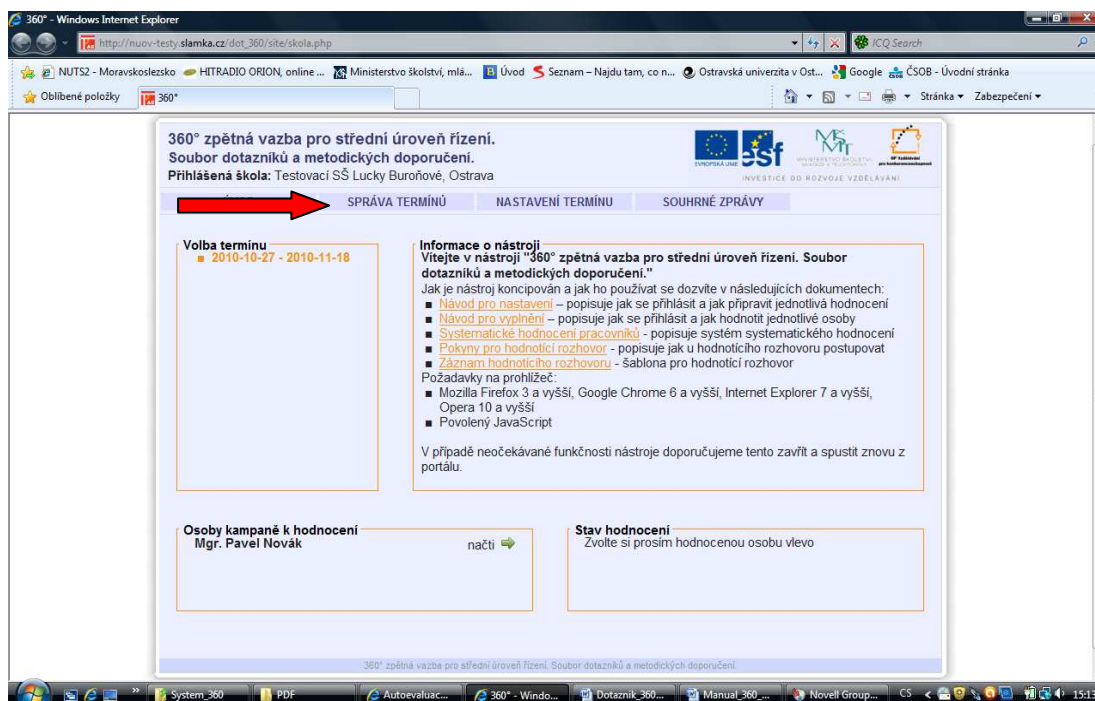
360° - Windows Internet Explorer

http://nuov-testy.slamka.cz/dot_360/site/skola.php

ICQ Search

NUTS2 - Moravskoslezsko HITRADIO ORION, online ... Ministerstvo školství, mlá... Úvod Seznam – Najdu tam, co n... Ostravská univerzita v Ost... Google ČSOB - Úvodní stránka

Oblíbené položky 360°

Stránka Zabezpečení

360° zpětná vazba pro střední úroveň řízení.
Soubor dotazníků a metodických doporučení.
Přihlášená škola: Testovací SŠ Lucky Buroňové, Ostrava

EVROPSKÁ UNIE esf MINISTERSTVO ŠKOLSTVÍ, MLÁDEŽE A TĚLOVÝCHOVY
INVESTICE DO ROZVOJE VZDĚLÁVÁNÍ

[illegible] SPRÁVA TERMÍNŮ NASTAVENÍ TERMÍNU SOUHRNÉ ZPRÁVY

Volba termínu
■ 2010-10-27 - 2010-11-18

Informace o nástroji
Vítejte v nástroji "360° zpětná vazba pro střední úroveň řízení. Soubor dotazníků a metodických doporučení."
Jak je nástroj koncipován a jak ho používat se dozvíte v následujících dokumentech:
■ Návod pro nastavení – popisuje jak se přihlásit a jak připravit jednotlivá hodnocení
■ Návod pro vyplnění – popisuje jak se přihlásit a jak hodnotit jednotlivé osoby
■ Systematické hodnocení pracovníků - popisuje systém systematického hodnocení
■ Pokyny pro hodnotící rozhovor - popisuje jak u hodnotícího rozhovoru postupovat
■ Záznam hodnotícího rozhovoru - šablona pro hodnotící rozhovor
Požadavky na prohlížeč:
■ Mozilla Firefox 3 a vyšší, Google Chrome 6 a vyšší, Internet Explorer 7 a vyšší, Opera 10 a vyšší
■ Povolený JavaScript

V případě neočekávané funkčnosti nástroje doporučujeme tento zavřít a spustit znovu z portálu.

Osoby kampaně k hodnocení
Mgr. Pavel Novák načti

Stav hodnocení
Zvolte si prosím hodnocenou osobu vlevo

360° zpětná vazba pro střední úroveň řízení. Soubor dotazníků a metodických doporučení.

System_360 PDF Autoevaluac... 360° - Windo... Dotaznik_360... Manual_360_... Novell Group... CS 15:1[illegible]